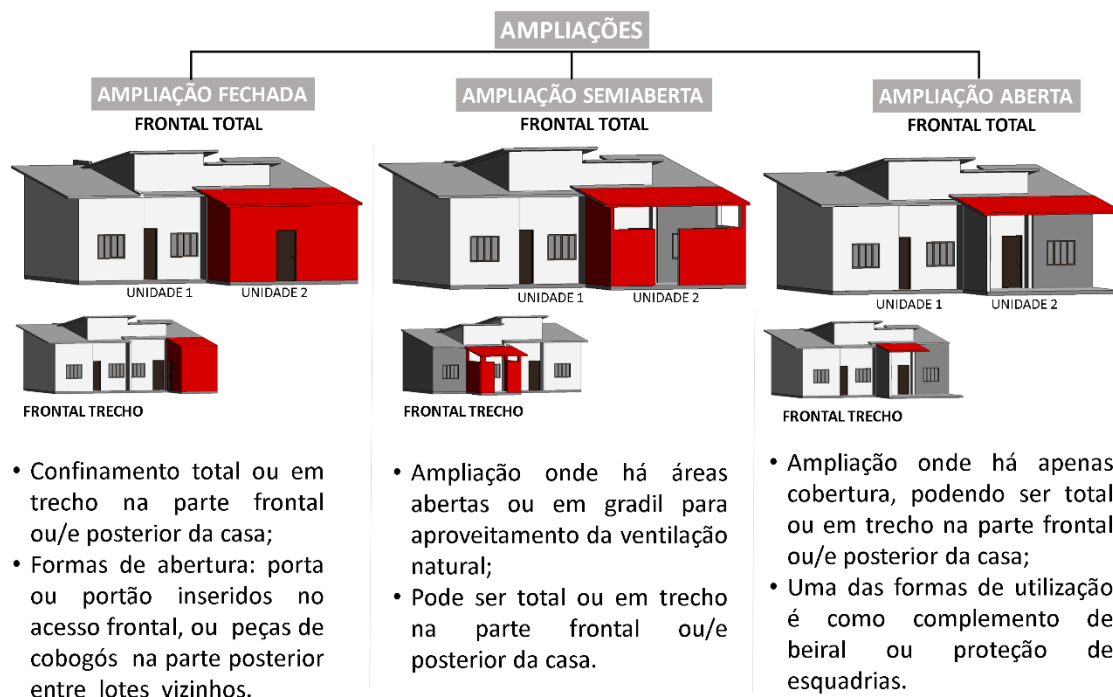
AMPLIAÇÕES

AMPLIAÇÃO FECHADA

FRONTAL TOTAL

UNIDADE 1 UNIDADE 2

FRONTAL TRECHO

• Confinamento total ou em trecho na parte frontal ou/e posterior da casa;
• Formas de abertura: porta ou portão inseridos no acesso frontal, ou peças de cobogós na parte posterior entre lotes vizinhos.

AMPLIAÇÃO SEMIABERTA

FRONTAL TOTAL

UNIDADE 1 UNIDADE 2

FRONTAL TRECHO

• Ampliação onde há áreas abertas ou em gradil para aproveitamento da ventilação natural;
• Pode ser total ou em trecho na parte frontal ou/e posterior da casa.

AMPLIAÇÃO ABERTA

FRONTAL TOTAL

UNIDADE 1 UNIDADE 2

FRONTAL TRECHO

• Ampliação onde há apenas cobertura, podendo ser total ou em trecho na parte frontal ou/e posterior da casa;
• Uma das formas de utilização é como complemento de beiral ou proteção de esquadrias.